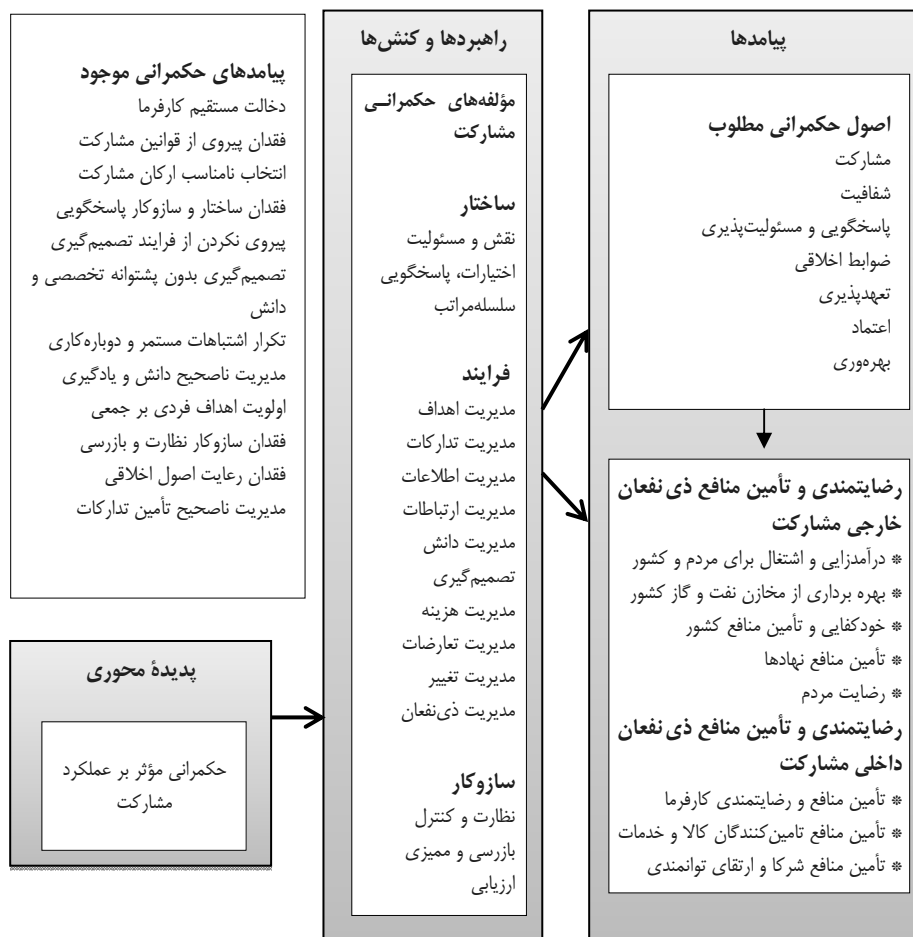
پیامدها

اصول حکمرانی مطلوب
مشارکت
شفافیت
پاسخگویی و مسئولیت‌پذیری
ضوابط اخلاقی
تعهدپذیری
اعتماد
بهره‌وری

رضایتمندی و تأمین منافع ذی نفعان خارجی مشارکت
* درآمدزایی و اشتغال برای مردم و کشور
* بهره برداری از مخازن نفت و گاز کشور
* خودکفایی و تأمین منافع کشور
* تأمین منافع نهادها
* رضایت مردم

رضایتمندی و تأمین منافع ذی نفعان داخلی مشارکت
* تأمین منافع و رضایتمندی کارفرما
* تأمین منافع تامین‌کنندگان کالا و خدمات
* تأمین منافع شرکا و ارتقای توانمندی

راهبردها و کنش‌ها

مؤلفه‌های حکمرانی مشارکت

ساختار
نقش و مسئولیت
اختیارات، پاسخگویی
سلسله‌مراتب

فرایند
مدیریت اهداف
مدیریت تدارکات
مدیریت اطلاعات
مدیریت ارتباطات
مدیریت دانش
تصمیم‌گیری
مدیریت هزینه
مدیریت تعارضات
مدیریت تغییر
مدیریت ذی‌نفعان

سازوکار
نظارت و کنترل
بازرسی و ممیزی
ارزیابی

پیامدهای حکمرانی موجود
دخالت مستقیم کارفرما
فقدان پیروی از قوانین مشارکت
انتخاب نامناسب ارکان مشارکت
فقدان ساختار و سازوکار پاسخگویی
پیروی نکردن از فرایند تصمیم‌گیری
تصمیم‌گیری بدون پشتوانه تخصصی و دانش
تکرار اشتباهات مستمر و دوباره‌کاری
مدیریت ناصحیح دانش و یادگیری
اولویت اهداف فردی بر جمعی
فقدان سازوکار نظارت و بازرسی
فقدان رعایت اصول اخلاقی
مدیریت ناصحیح تأمین تدارکات

پدیدهٔ محوری

حکمرانی مؤثر بر عملکرد مشارکت